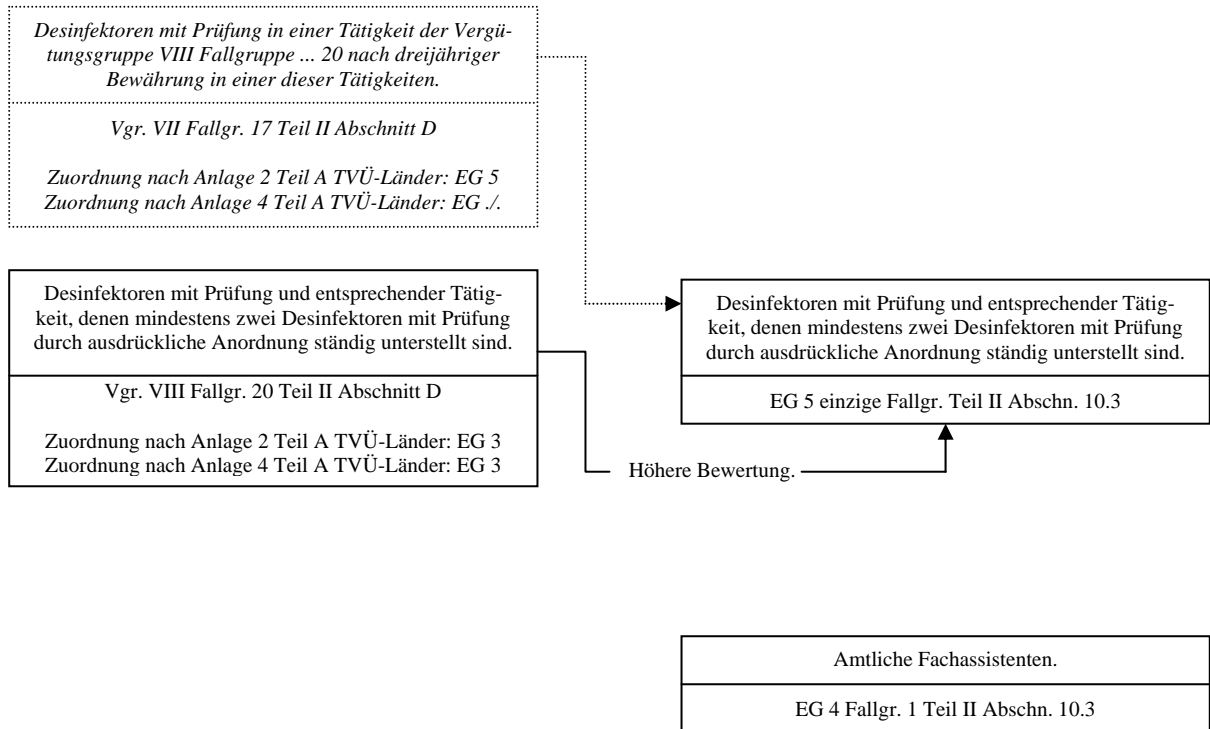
Desinfektoren mit Prüfung in einer Tätigkeit der Vergütungsgruppe VIII Fallgruppe ... 20 nach dreijähriger Bewährung in einer dieser Tätigkeiten.

Vgr. VII Fallgr. 17 Teil II Abschnitt D

Zuordnung nach Anlage 2 Teil A TVÜ-Länder: EG 5
Zuordnung nach Anlage 4 Teil A TVÜ-Länder: EG ./.

Desinfektoren mit Prüfung und entsprechender Tätigkeit, denen mindestens zwei Desinfektoren mit Prüfung durch ausdrückliche Anordnung ständig unterstellt sind.

Vgr. VIII Fallgr. 20 Teil II Abschnitt D

Zuordnung nach Anlage 2 Teil A TVÜ-Länder: EG 3
Zuordnung nach Anlage 4 Teil A TVÜ-Länder: EG 3

Desinfektoren mit Prüfung und entsprechender Tätigkeit, denen mindestens zwei Desinfektoren mit Prüfung durch ausdrückliche Anordnung ständig unterstellt sind.

EG 5 einzige Fallgr. Teil II Abschn. 10.3

Höhere Bewertung.

Amtliche Fachassistenten.

EG 4 Fallgr. 1 Teil II Abschn. 10.3